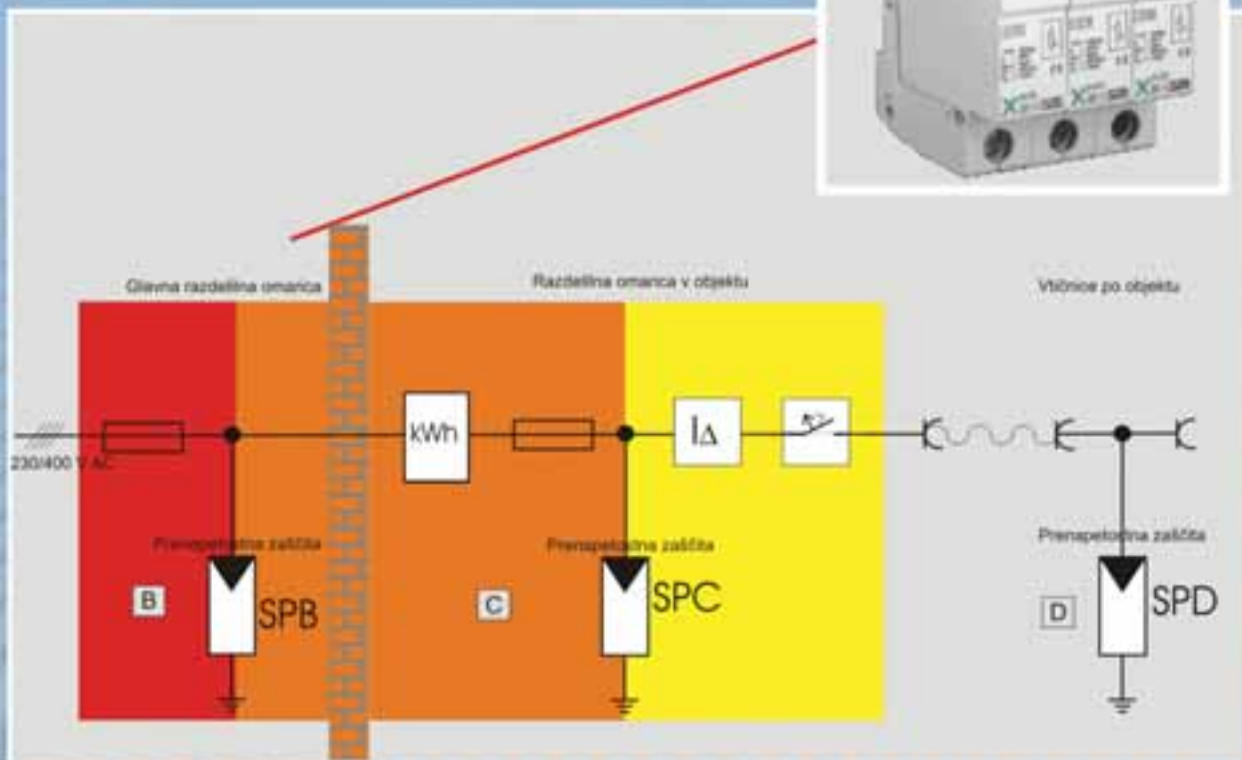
Glavna razdelilna omarica

Razdelilna omarica v objektu

Vtičnice po objektu

230/400 V AC

kWh

$I_\Delta$

Prenapetostna zaščita

B

SPB

Prenapetostna zaščita

C

SPC

Prenapetostna zaščita

D

SPD